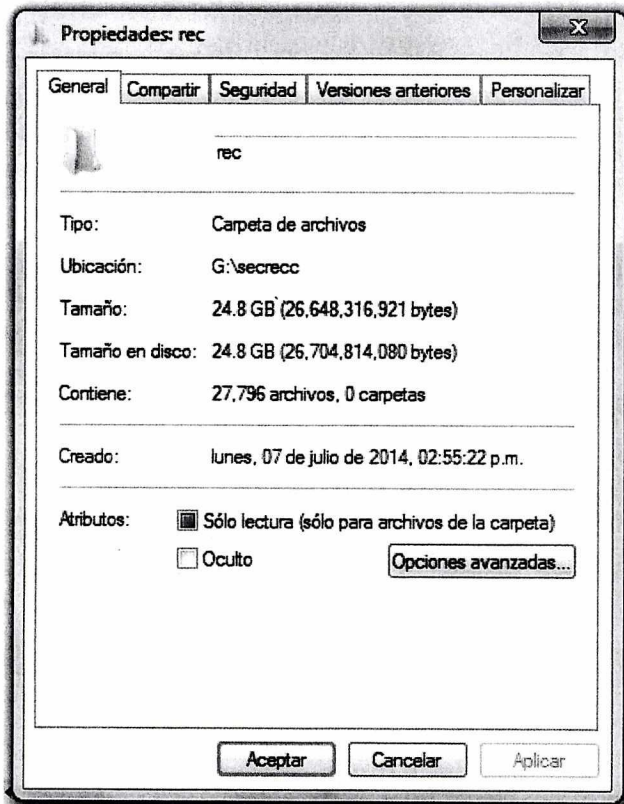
Propiedades: rec

General | Compartir | Seguridad | Versiones anteriores | Personalizar

rec

Tipo: Carpeta de archivos

Ubicación: G:\secrecc

Tamaño: 24.8 GB (26,648,316,921 bytes)

Tamaño en disco: 24.8 GB (26,704,814,080 bytes)

Contiene: 27,796 archivos, 0 carpetas

Creado: lunes, 07 de julio de 2014, 02:55:22 p.m.

Atributos: Sólo lectura (sólo para archivos de la carpeta)

Oculto

Opciones avanzadas...

Aceptar Cancelar Aplicar